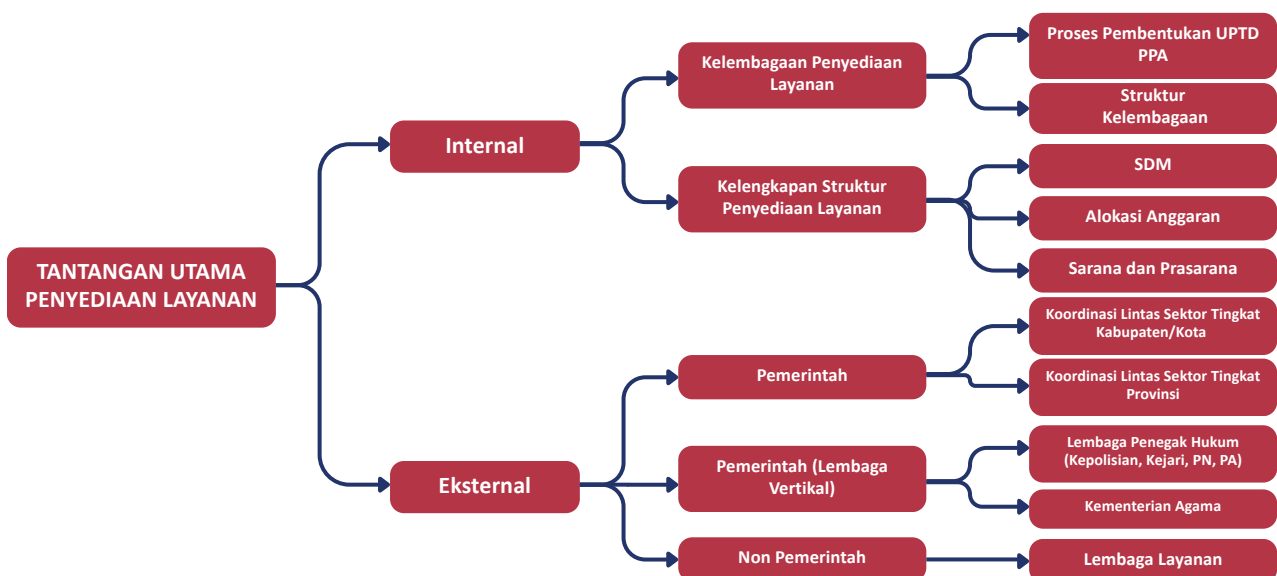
TANTANGAN UTAMA PENYEDIAAN LAYANAN

Internal

Kelembagaan Penyediaan Layanan

Proses Pembentukan UPTD PPA

Struktur Kelembagaan

Kelengkapan Struktur Penyediaan Layanan

SDM

Alokasi Anggaran

Sarana dan Prasarana

Eksternal

Pemerintah

Koordinasi Lintas Sektor Tingkat Kabupaten/Kota

Koordinasi Lintas Sektor Tingkat Provinsi

Pemerintah (Lembaga Vertikal)

Lembaga Penegak Hukum (Kepolisian, Kejari, PN, PA)

Kementerian Agama

Non Pemerintah

Lembaga Layanan